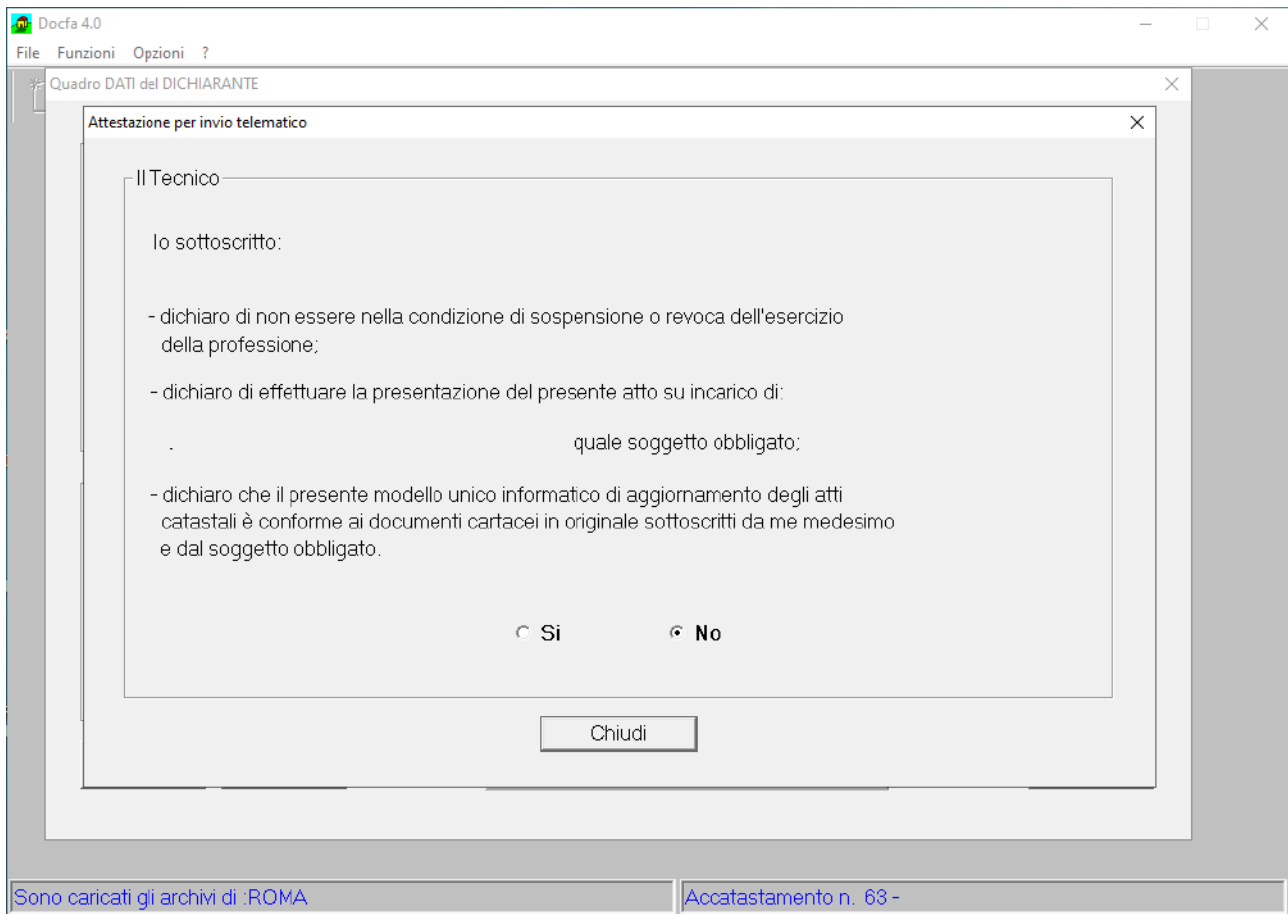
Docfa 4.0

File Funzioni Opzioni ?

Quadro DATI del DICHIARANTE

Attestazione per invio telematico

Il Tecnico

Io sottoscritto:

- dichiaro di non essere nella condizione di sospensione o revoca dell'esercizio della professione;

- dichiaro di effettuare la presentazione del presente atto su incarico di:

. quale soggetto obbligato;

- dichiaro che il presente modello unico informatico di aggiornamento degli atti catastali è conforme ai documenti cartacei in originale sottoscritti da me medesimo e dal soggetto obbligato.

Si No

Chiudi

Sono caricati gi archivi di :ROMA

Accatastamento n. 63 -